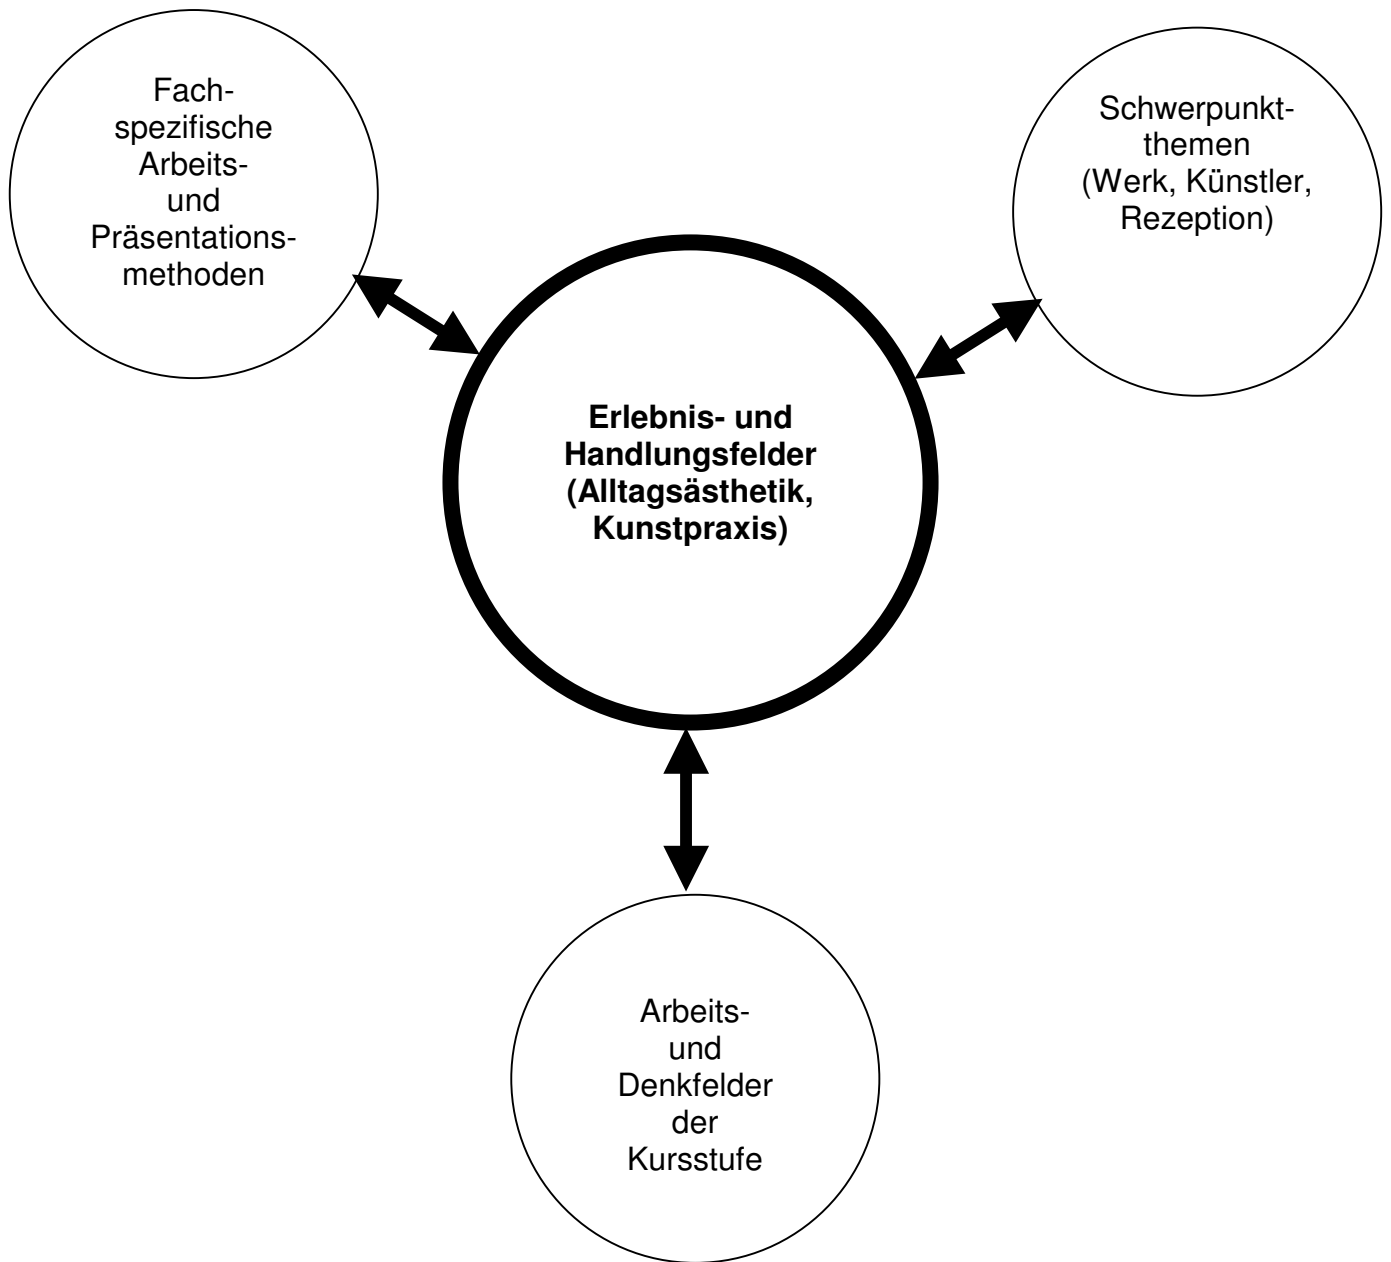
Fachspezifische Arbeits- und Präsentationsmethoden

Schwerpunktthemen (Werk, Künstler, Rezeption)

**Erlebnis- und Handlungsfelder (Alltagsästhetik, Kunstpraxis)**

Arbeits- und Denkfelder der Kursstufe